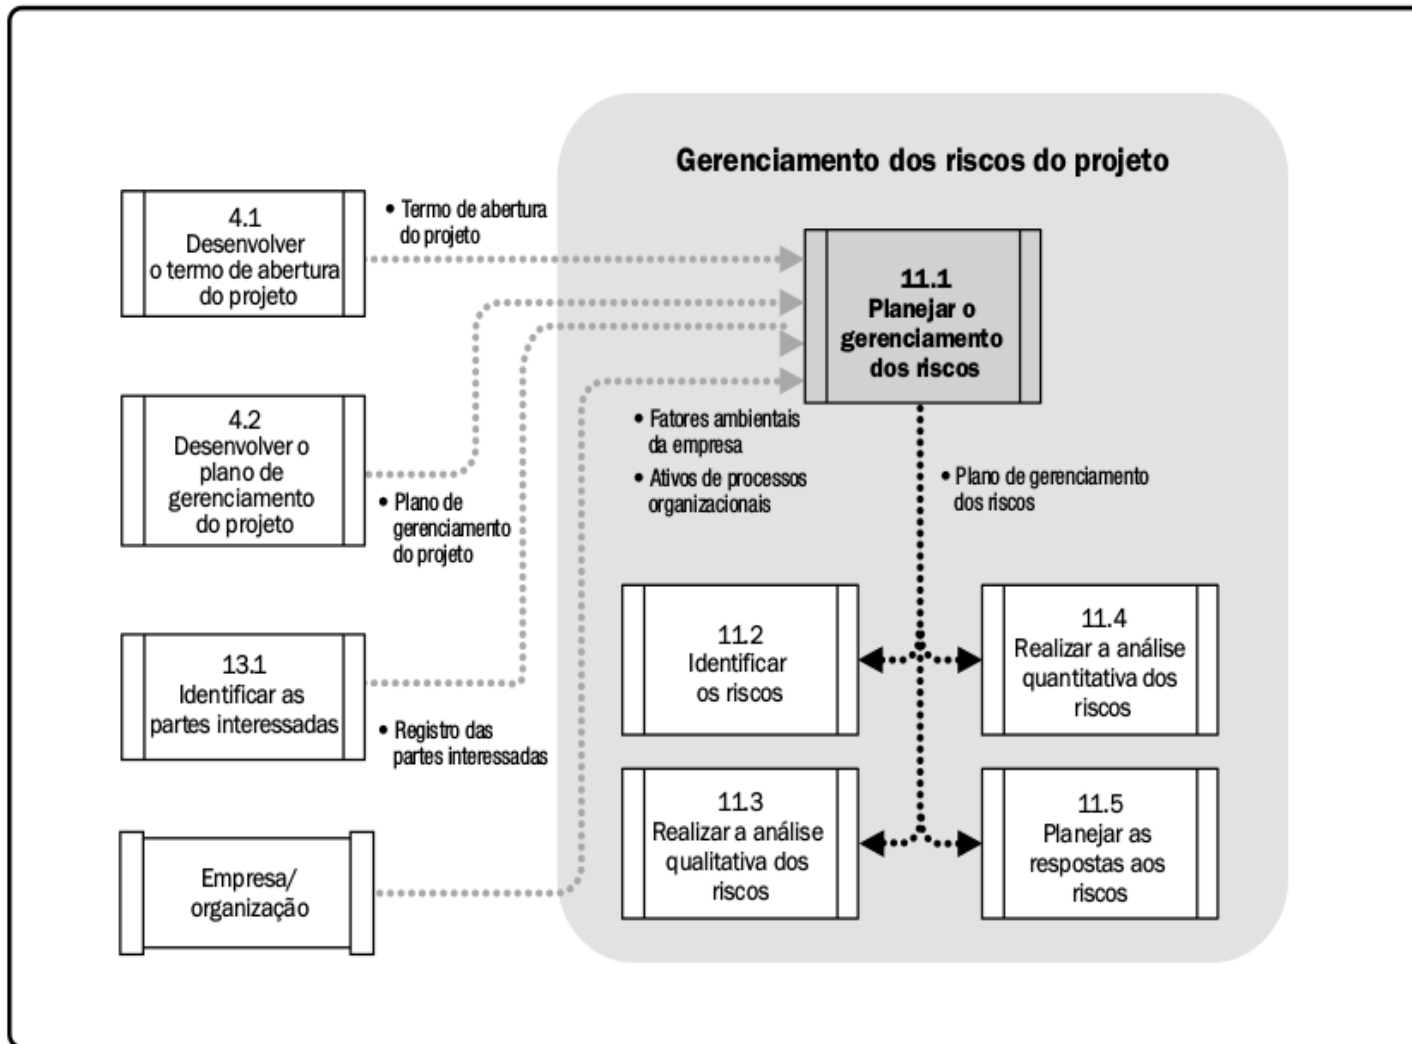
Gerenciamento dos riscos do projeto

4.1
Desenvolver o termo de abertura do projeto

• Termo de abertura do projeto

11.1
Planejar o gerenciamento dos riscos

4.2
Desenvolver o plano de gerenciamento do projeto

• Plano de gerenciamento do projeto

• Fatores ambientais da empresa

• Ativos de processos organizacionais

• Plano de gerenciamento dos riscos

13.1
Identificar as partes interessadas

• Registro das partes interessadas

Empresa/ organização

11.2
Identificar os riscos

11.4
Realizar a análise quantitativa dos riscos

11.3
Realizar a análise qualitativa dos riscos

11.5
Planejar as respostas aos riscos